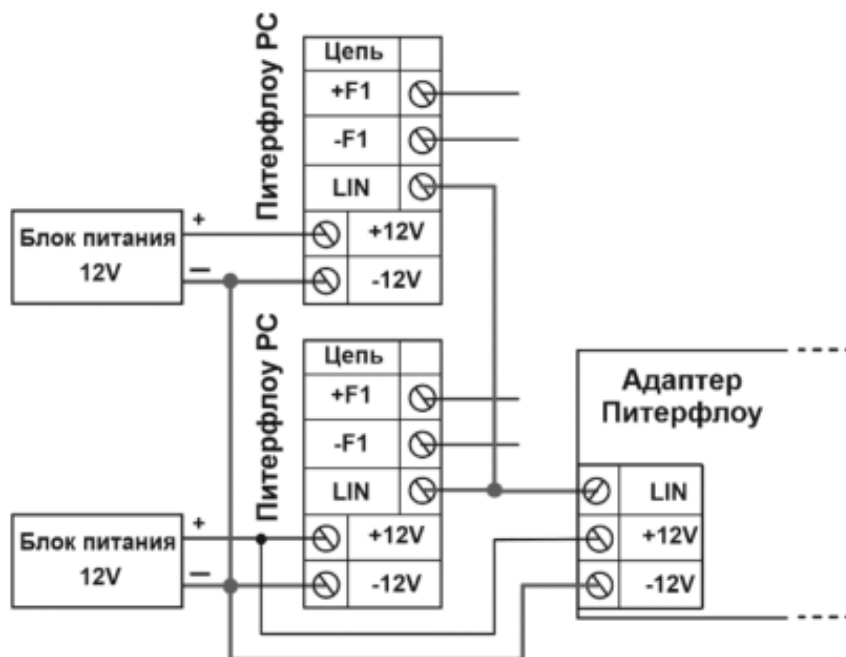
Питерфлоу РС

| Цепь | |
|---|---|
| +F1 | |
| -F1 | |
| LIN | |
| | +12V |
| | -12V |

Блок питания 12V

+

—

Питерфлоу РС

| Цепь | |
|---|---|
| +F1 | |
| -F1 | |
| LIN | |
| | +12V |
| | -12V |

Блок питания 12V

+

—

Адаптер Питерфлоу

| | LIN |
|---|---|
| | +12V |
| | -12V |